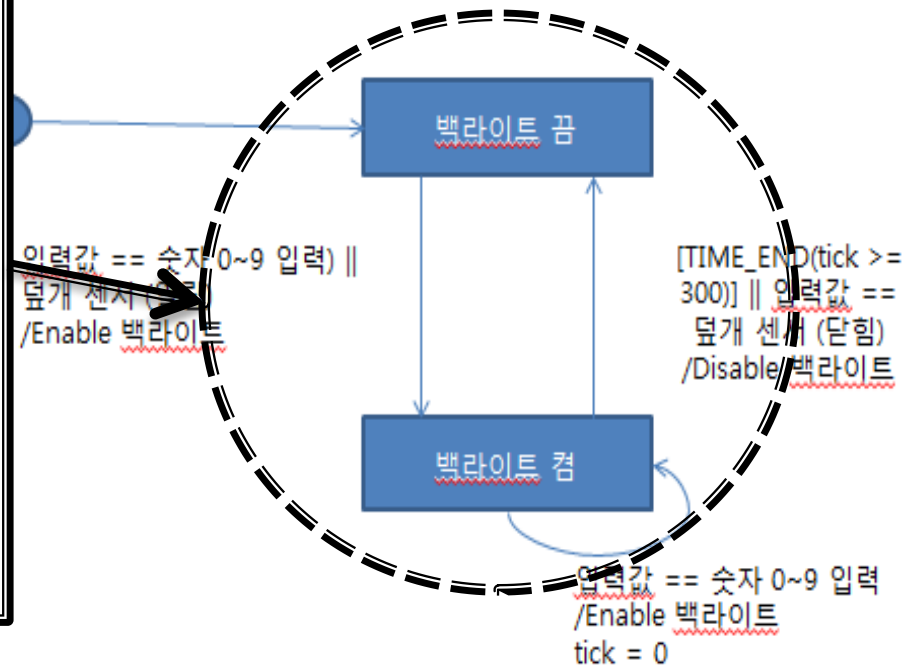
백라이트 끔

입력값 == 숫자 0~9 입력) || 덮개 센서 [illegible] /Enable 백라이트

[TIME_END(tick >= 300)] || 입력값 == 덮개 센서 (닫힘) /Disable 백라이트

백라이트 켬

입력값 == 숫자 0~9 입력 /Enable 백라이트 tick = 0